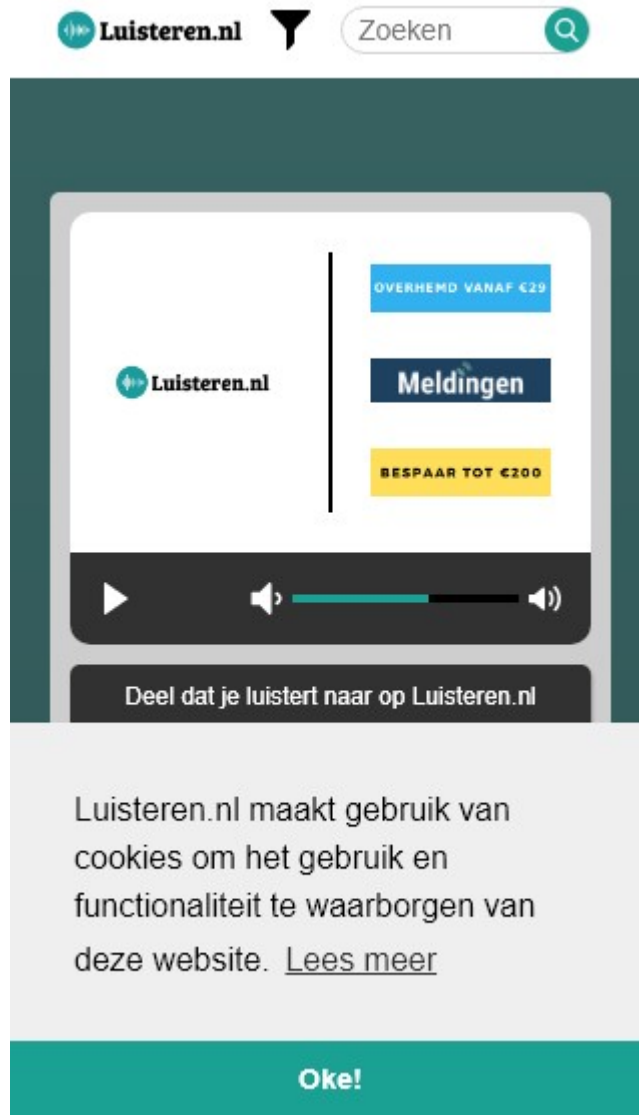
Luisteren.nl

Zoeken

Luisteren.nl

OVERHEMD VANAF €29

Meldingen

BESPAAR TOT €200

Deel dat je luistert naar op Luisteren.nl

Luisteren.nl maakt gebruik van cookies om het gebruik en functionaliteit te waarborgen van deze website. Lees meer

Oke!